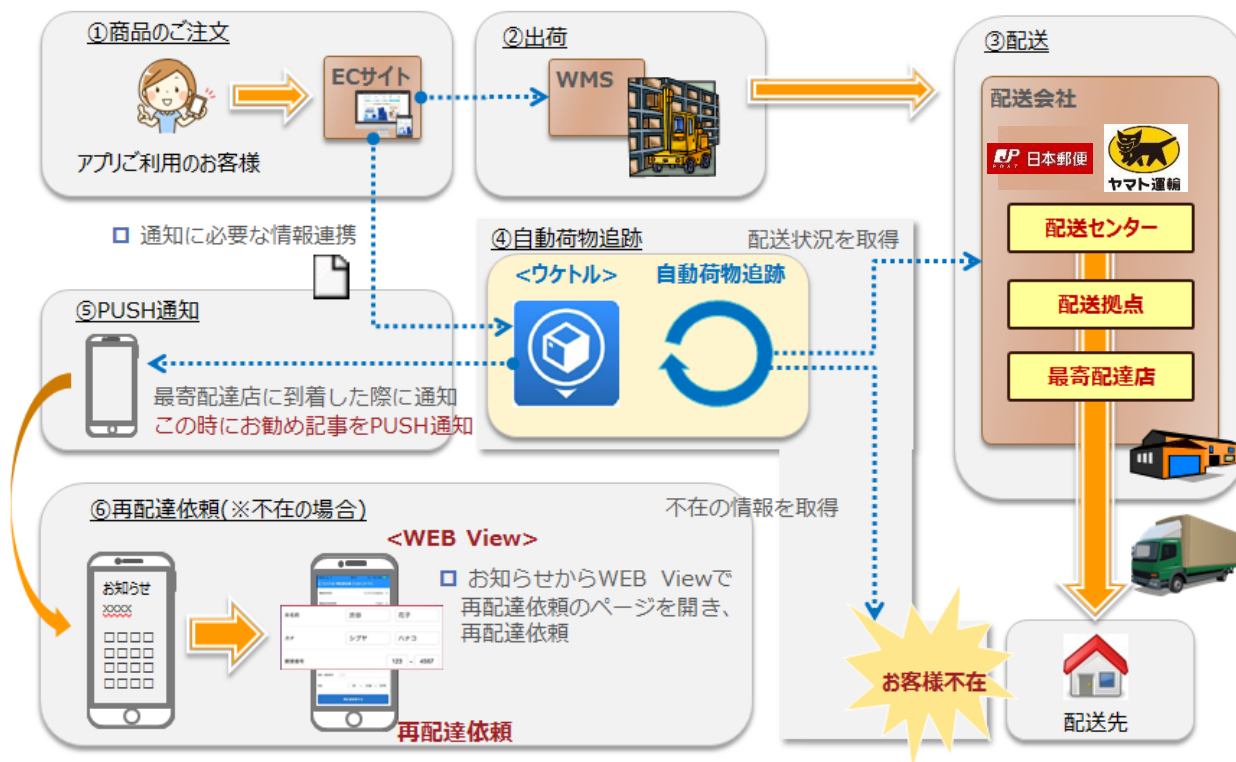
①商品のご注文

アプリご利用のお客様

ECサイト

②出荷

WMS

③配送

配送会社

日本郵便

ヤマト運輸

配送センター

配送拠点

最寄配達店

□ 通知に必要な情報連携

④自動荷物追跡

配送状況を取得

<ウケトル>

自動荷物追跡

⑤PUSH通知

最寄配達店に到着した際に通知
この時にお勧め記事をPUSH通知

⑥再配達依頼(※不在の場合)

不在の情報を取得

<WEB View>

お知らせ
XXXX

□ お知らせからWEB Viewで再配達依頼のページを開き、再配達依頼

渋谷 花子
シブヤ ハナコ
123 - 4567

再配達依頼

お客様不在

配送先